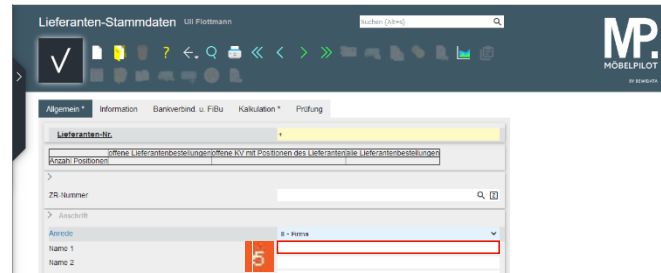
Lieferanten-Stammdaten Uli Flottmann

suchen (Alt+s)

MP. MÖBELPILOT BY BEWIDATA

Allgemein * Information Bankverbind. u. FiBu Kalkulation * Prüfung

Lieferanten-Nr. +

| | offene Lieferantenbestellungen | offene KV mit Positionen des Lieferanten | alle Lieferantenbestellungen |
|---|---|---|---|
| Anzahl Positionen | | | |

ZR-Nummer

Anschrift

Anrede 0 - Firma

Name 1

Name 2

5